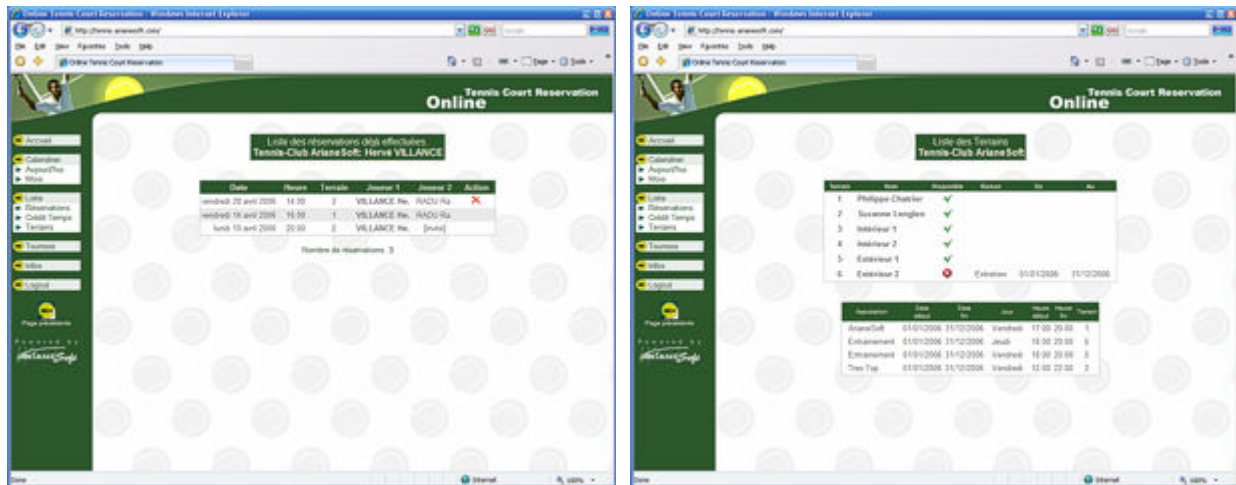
Online Tennis Court Reservation - Windows Internet Explorer

http://tennis.arianesoft.com/

File Edit View Favorites Tools Help

Online Tennis Court Reservation

Online Tennis Court Reservation

Accueil

Calendrier
Aujourd'hui
Mois

Liste
Réservations
Crédit Temps
Terrains

Tournois

Infos

Logout

Page précédente

Powered by ArianeSoft

Liste des réservations déjà effectuées.
Tennis-Club ArianeSoft: Hervé VILLANCE

| Date | Heure | Terrain | Joueur 1 | Joueur 2 | Action |
|---|---|---|---|---|---|
| vendredi 20 avril 2006 | 14:00 | 2 | VILLANCE He. | RADU Ra. | |
| vendredi 14 avril 2006 | 15:00 | 1 | VILLANCE He. | RADU Ra. | |
| lundi 10 avril 2006 | 20:00 | 2 | VILLANCE He. | [invite] | |

Nombre de réservations: 3

Done | Internet | 100%

Online Tennis Court Reservation - Windows Internet Explorer

http://tennis.arianesoft.com/

File Edit View Favorites Tools Help

Online Tennis Court Reservation

Online Tennis Court Reservation

Accueil

Calendrier
Aujourd'hui
Mois

Liste
Réservations
Crédit Temps
Terrains

Tournois

Infos

Logout

Page précédente

Powered by ArianeSoft

Liste des Terrains
Tennis-Club ArianeSoft

| Terrain | Nom | Disponible | Raison | Du | Au |
|---|---|---|---|---|---|
| 1 | Philippe-Chatrier | ✓ | | | |
| 2 | Suzanne Lenglen | ✓ | | | |
| 3 | Intérieur 1 | ✓ | | | |
| 4 | Intérieur 2 | ✓ | | | |
| 5 | Extérieur 1 | ✓ | | | |
| 6 | Extérieur 2 | | Entretien | 01/01/2006 | 31/12/2006 |

| Imputation | Date début | Date fin | Jour | Heure début | Heure fin | Terrain |
|---|---|---|---|---|---|---|
| ArianeSoft | 01/01/2006 | 31/12/2006 | Vendredi | 17:00 | 20:00 | 1 |
| Entraînement | 01/01/2006 | 31/12/2006 | Jeudi | 18:00 | 20:00 | 5 |
| Entraînement | 01/01/2006 | 31/12/2006 | Vendredi | 18:00 | 20:00 | 3 |
| Tres Top | 01/01/2006 | 31/12/2006 | Vendredi | 12:00 | 22:00 | 2 |

Done | Internet | 100%